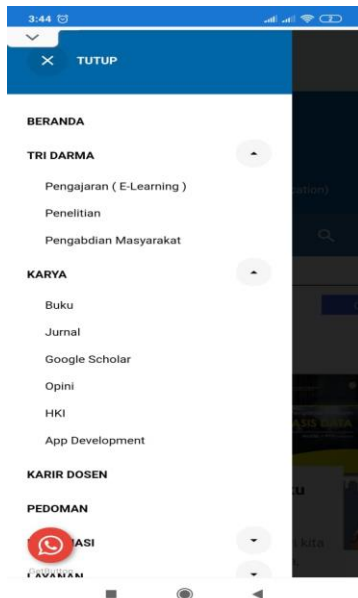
3:44

TUTUP

BERANDA

TRI DARMA

Pengajaran ( E-Learning )

Penelitian

Pengabdian Masyarakat

KARYA

Buku

Jurnal

Google Scholar

Opini

HKI

App Development

KARIR DOSEN

PEDOMAN

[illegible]ASI

LAYANAN

ation)

ASIS DATA

ku

a kita